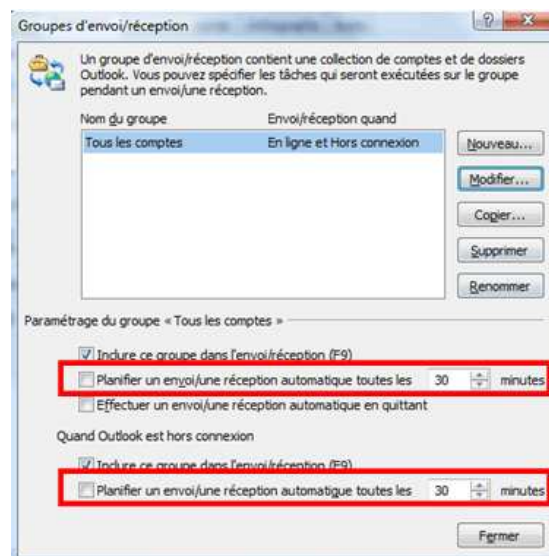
Groupes d'envoi/réception

Un groupe d'envoi/réception contient une collection de comptes et de dossiers Outlook. Vous pouvez spécifier les tâches qui seront exécutées sur le groupe pendant un envoi/une réception.

| Nom du groupe | Envoi/réception quand |
|---|---|
| Tous les comptes | En ligne et Hors connexion |

Nouveau...
Modifier...
Copier...
Supprimer
Renommer

Paramétrage du groupe « Tous les comptes »

Inclure ce groupe dans l'envoi/réception (F9)
Planifier un envoi/une réception automatique toutes les 30 minutes
Effectuer un envoi/une réception automatique en quittant

Quand Outlook est hors connexion

Inclure ce groupe dans l'envoi/réception (F9)
Planifier un envoi/une réception automatique toutes les 30 minutes

Fermer